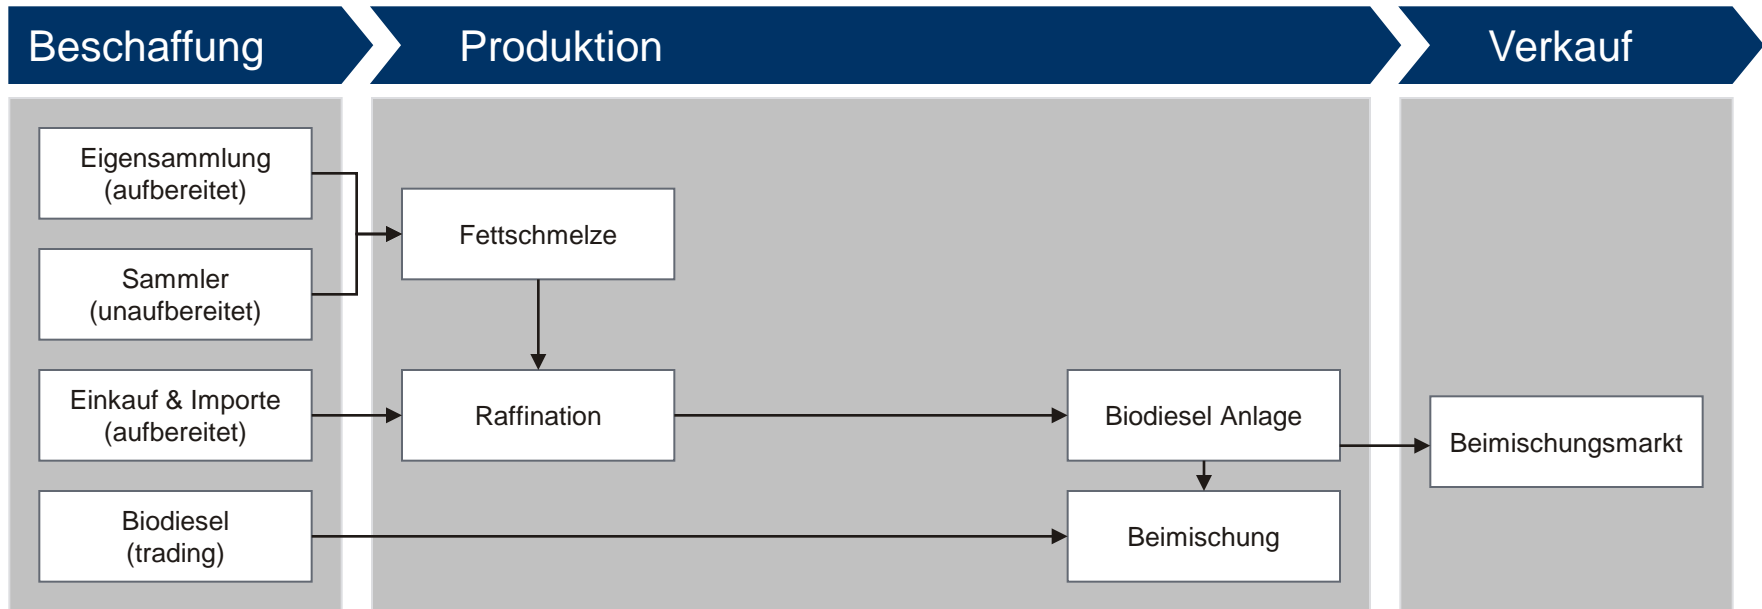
Beschaffung

Produktion

Verkauf

Eigensammlung
(aufbereitet)

Sammler
(unaufbereitet)

Einkauf & Importe
(aufbereitet)

Biodiesel
(trading)

Fettschmelze

Raffination

Biodiesel Anlage

Beimischung

Beimischungsmarkt